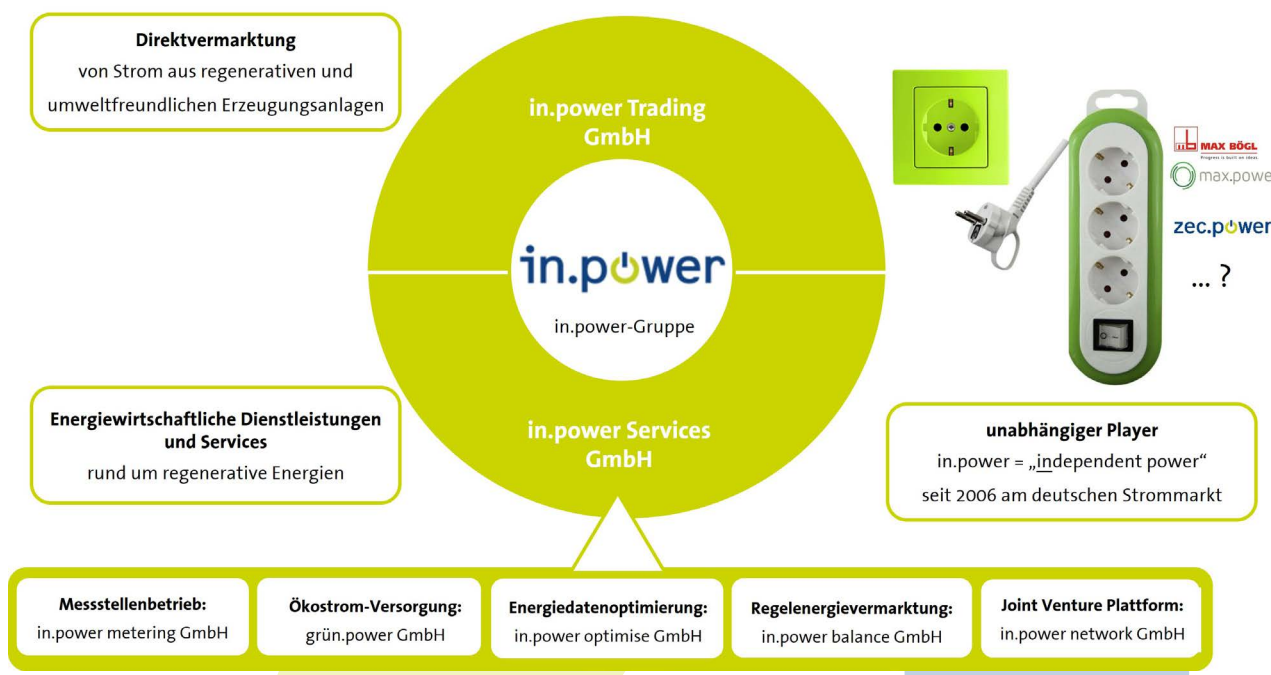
**Direktvermarktung**
von Strom aus regenerativen und umweltfreundlichen Erzeugungsanlagen

in.power Trading GmbH

in.power

in.power-Gruppe

MAX BÖGL
Progress is built on ideas.

max.powe

zec.power

... ?

**Energiewirtschaftliche Dienstleistungen und Services**
rund um regenerative Energien

in.power Services GmbH

**unabhängiger Player**
in.power = „independent power“
seit 2006 am deutschen Strommarkt

**Messstellenbetrieb:**
in.power metering GmbH

**Ökostrom-Versorgung:**
grün.power GmbH

**Energiedatenoptimierung:**
in.power optimise GmbH

**Regelenergievermarktung:**
in.power balance GmbH

**Joint Venture Plattform:**
in.power network GmbH